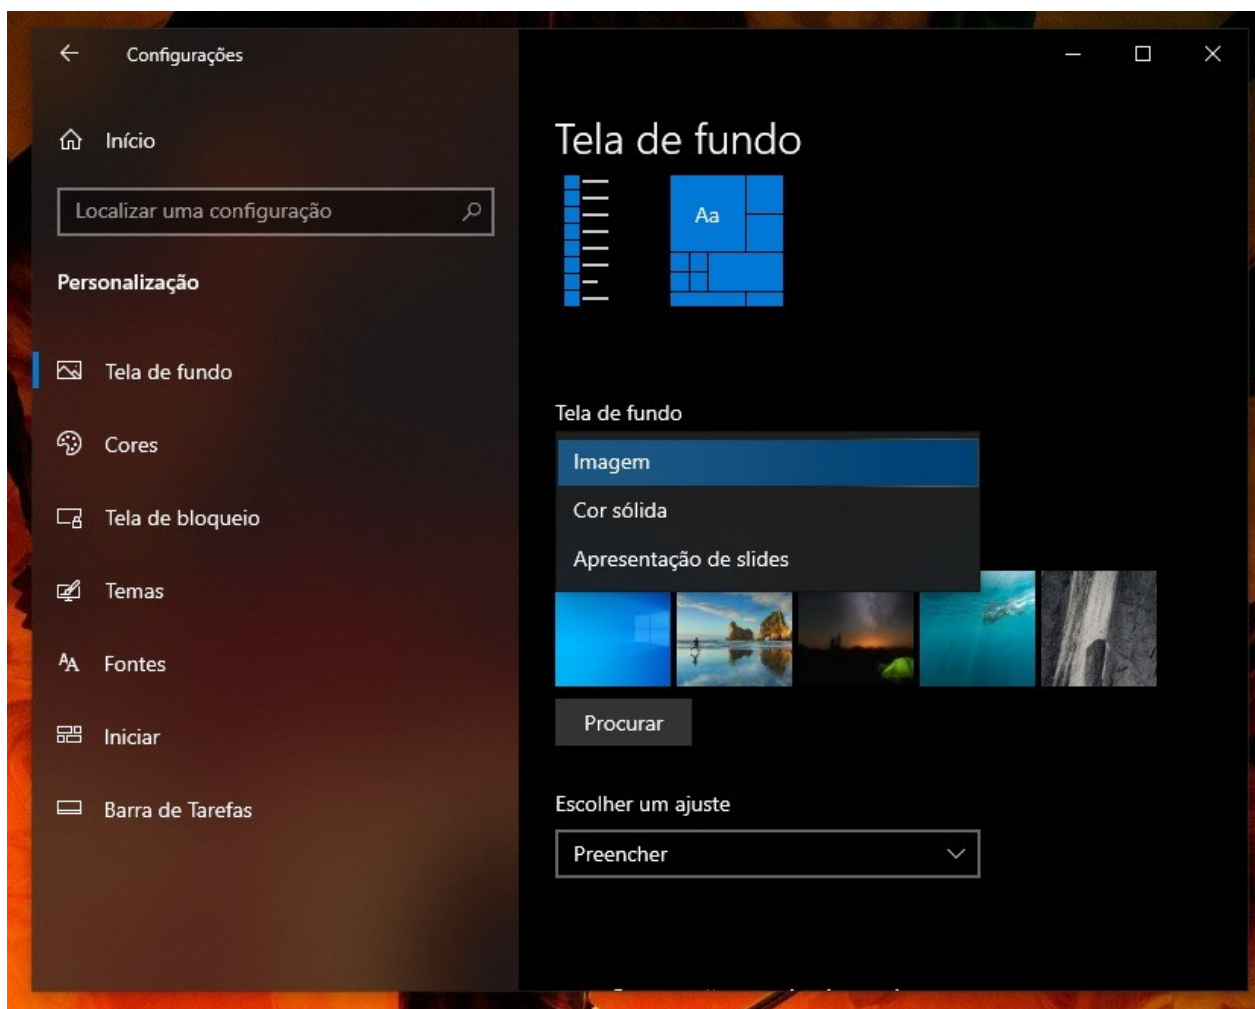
Configurações

Início

Localizar uma configuração

Personalização

Tela de fundo

Cores

Tela de bloqueio

Temas

Fontes

Iniciar

Barra de Tarefas

Tela de fundo

Aa

Tela de fundo

Imagem

Cor sólida

Apresentação de slides

Procurar

Escolher um ajuste

Preencher